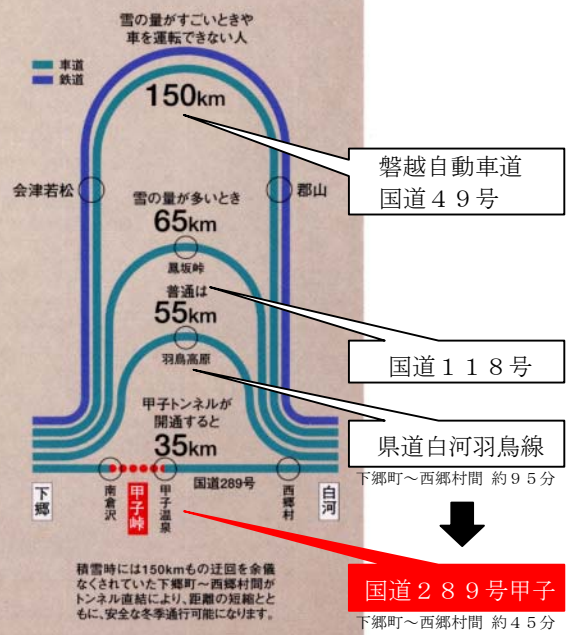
雪の量がすごいときや
車を運転できない人

車道
鉄道

150km

磐越自動車道
国道４９号

会津若松

郡山

雪の量が多いとき
65km

鳳坂峠

普通は
55km

国道１１８号

羽鳥高原

甲子トンネルが
開通すると
35km

県道白河羽鳥線

下郷町〜西郷村間 約９５分

国道289号

下郷

南倉沢

甲子峠

甲子温泉

西郷村

白河

積雪時には150kmもの迂回を余儀なくされていた下郷町〜西郷村間がトンネル直結により、距離の短縮とともに、安全な冬季通行可能になります。

国道２８９号甲子

下郷町〜西郷村間 約４５分